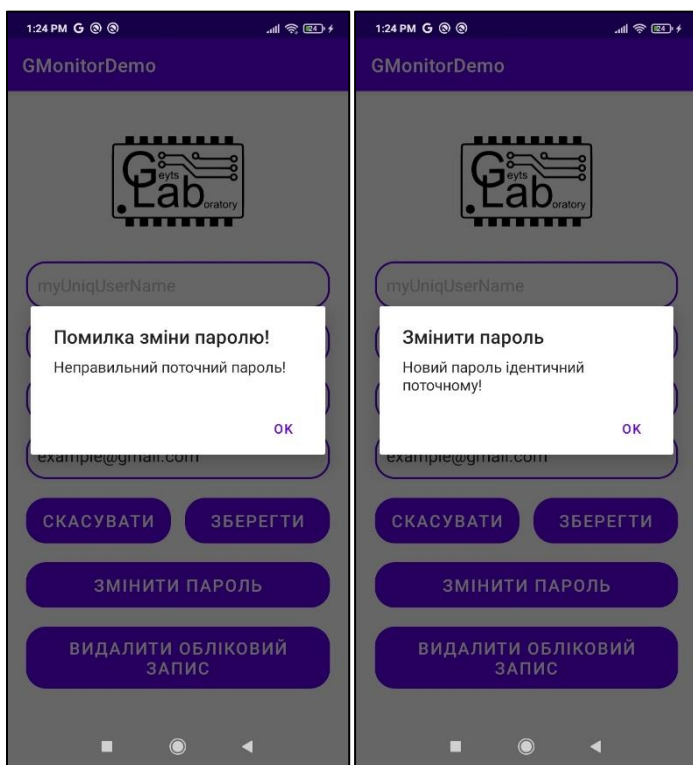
1:24 PM G

GMonitorDemo

Geyts Laboratory

myUniqUserName

Помилка зміни паролю!

Неправильний поточний пароль!

OK

example@gmail.com

СКАСУВАТИ

ЗБЕРЕГТИ

ЗМІНИТИ ПАРОЛЬ

ВИДАЛИТИ ОБЛІКОВИЙ ЗАПИС

1:24 PM G

GMonitorDemo

Geyts Laboratory

myUniqUserName

Змінити пароль

Новий пароль ідентичний поточному!

OK

example@gmail.com

СКАСУВАТИ

ЗБЕРЕГТИ

ЗМІНИТИ ПАРОЛЬ

ВИДАЛИТИ ОБЛІКОВИЙ ЗАПИС